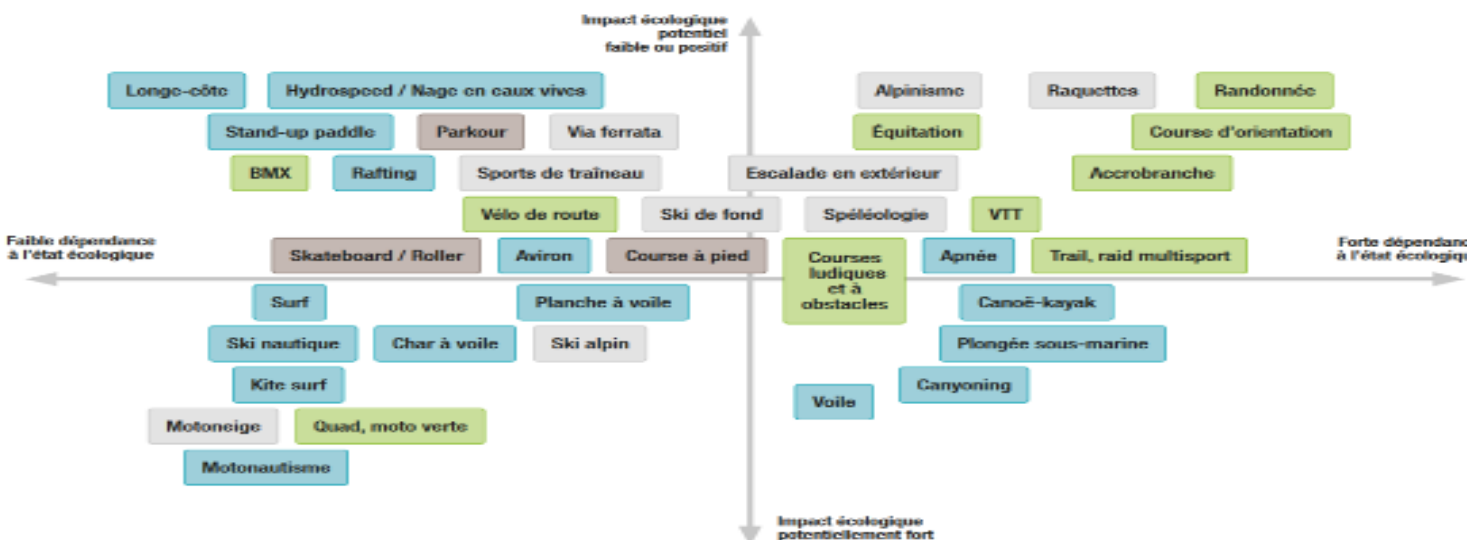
Impact écologique potentiel faible ou positif

Longe-côte
Hydrospeed / Nage en eaux vives
Alpinisme
Raquettes
Randonnée
Stand-up paddle
Parkour
Via ferrata
Équitation
Course d'orientation
BMX
Rafting
Sports de traîneau
Escalade en extérieur
Accrobranche
Vélo de route
Ski de fond
Spéléologie
VTT

Faible dépendance à l'état écologique

Skateboard / Roller
Aviron
Course à pied
Courses ludiques et à obstacles
Apnée
Trail, raid multisport

Forte dépendance à l'état écologique

Surf
Planche à voile
Canoë-kayak
Ski nautique
Char à voile
Ski alpin
Plongée sous-marine
Kite surf
Canyoning
Voile
Motoneige
Quad, moto verte
Motonautisme

Impact écologique potentiellement fort